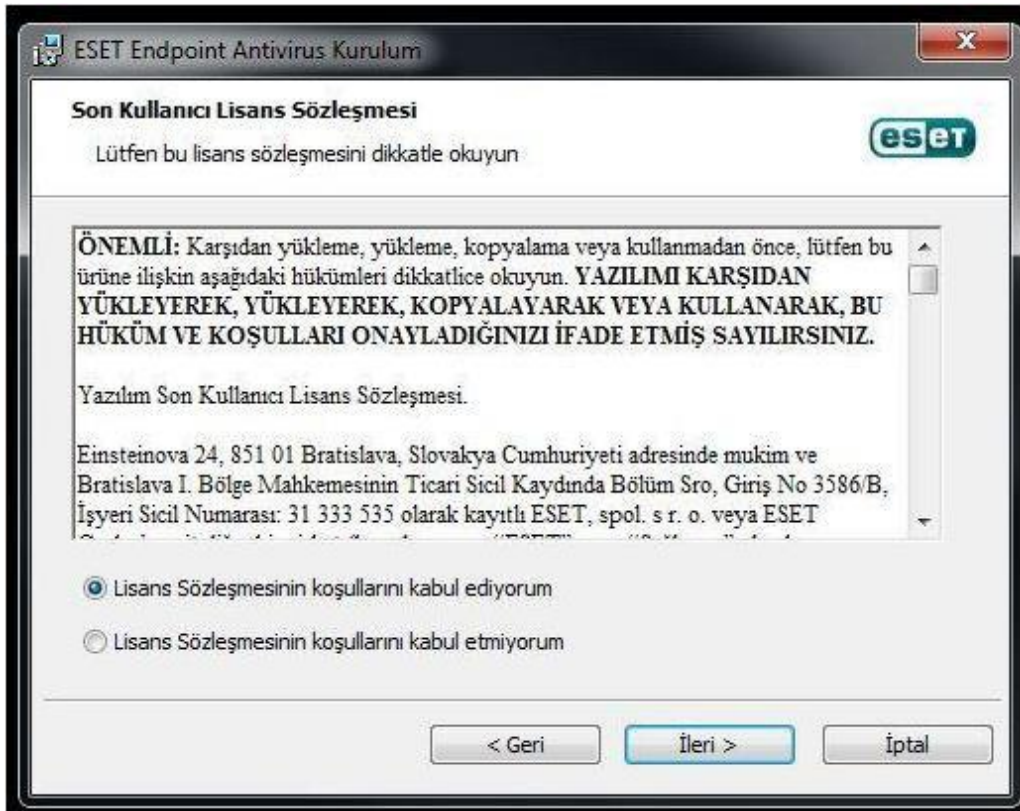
ESET Endpoint Antivirus Kurulum

Son Kullanıcı Lisans Sözleşmesi

Lütfen bu lisans sözleşmesini dikkatle okuyun

eset

ÖNEMLİ: Karşıdan yükleme, yükleme, kopyalama veya kullanmadan önce, lütfen bu ürüne ilişkin aşağıdaki hükümleri dikkatlice okuyun. YAZILIMI KARŞIDAN YÜKLEYEREK, YÜKLEYEREK, KOPYALAYARAK VEYA KULLANARAK, BU HÜKÜM VE KOŞULLARI ONAYLADIĞINIZI İFADE ETMİŞ SAYILIRSINIZ.

Yazılım Son Kullanıcı Lisans Sözleşmesi.

Einsteinova 24, 851 01 Bratislava, Slovakya Cumhuriyeti adresinde mukim ve Bratislava I. Bölge Mahkemesinin Ticari Sicil Kaydında Bölüm Sro, Giriş No 3586/B, İşyeri Sicil Numarası: 31 333 535 olarak kayıtlı ESET, spol. s r. o. veya ESET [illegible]

Lisans Sözleşmesinin koşullarını kabul ediyorum

Lisans Sözleşmesinin koşullarını kabul etmiyorum

< Geri

İleri >

İptal